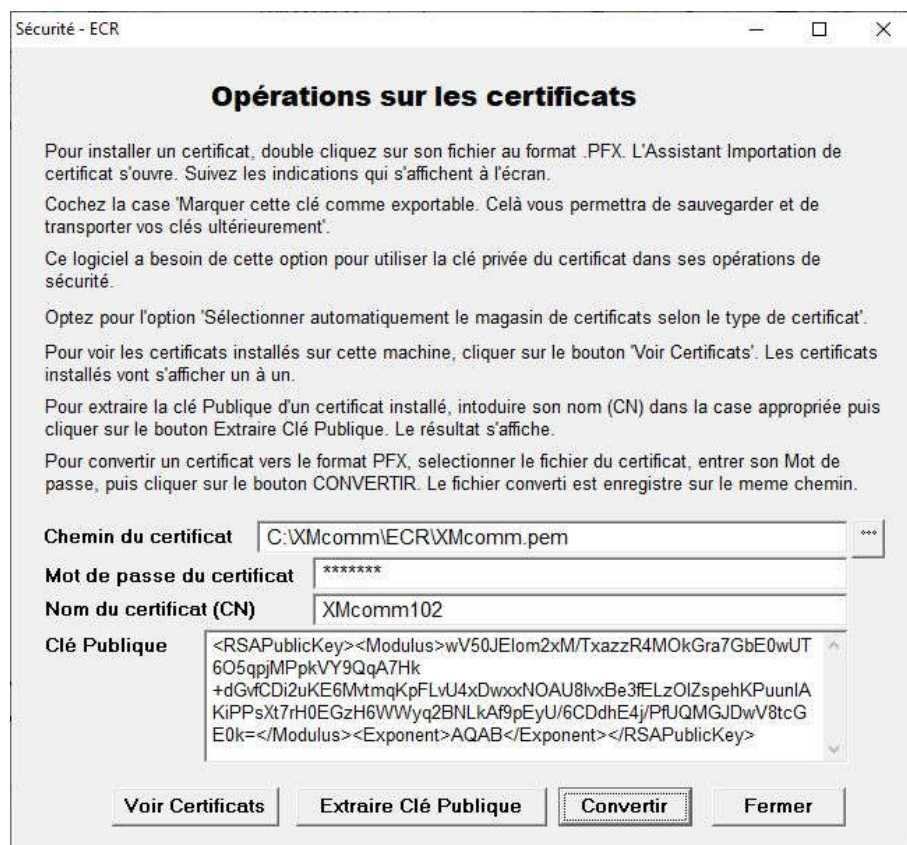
Sécurité - ECR

Opérations sur les certificats

Pour installer un certificat, double cliquez sur son fichier au format .PFX. L'Assistant Importation de certificat s'ouvre. Suivez les indications qui s'affichent à l'écran.

Cochez la case 'Marquer cette clé comme exportable. Celà vous permettra de sauvegarder et de transporter vos clés ultérieurement'.

Ce logiciel a besoin de cette option pour utiliser la clé privée du certificat dans ses opérations de sécurité.

Optez pour l'option 'Sélectionner automatiquement le magasin de certificats selon le type de certificat'.

Pour voir les certificats installés sur cette machine, cliquer sur le bouton 'Voir Certificats'. Les certificats installés vont s'afficher un à un.

Pour extraire la clé Publique d'un certificat installé, intoduire son nom (CN) dans la case appropriée puis cliquer sur le bouton Extraire Clé Publique. Le résultat s'affiche.

Pour convertir un certificat vers le format PFX, selectionner le fichier du certificat, entrer son Mot de passe, puis cliquer sur le bouton CONVERTIR. Le fichier converti est enregistre sur le meme chemin.

Chemin du certificat C:\XMcomm\ECR\XMcomm.pem ...

Mot de passe du certificat *******

Nom du certificat (CN) XMcomm102

Clé Publique <RSAPublicKey><Modulus>wV50JElom2xM/TxazzR4MOkGra7GbE0wUT6O5qpjMPpkVY9QqA7Hk+dGvfCDi2uKE6MvtmqKpFLvU4xDwxxNOAU8lvxBe3fELzOIZspehKPuunIAKiPPsXt7rH0EGzH6WWyq2BNLkAf9pEyU/6CDdhE4j/PfUQMGJDwV8tcGE0k=</Modulus><Exponent>AQAB</Exponent></RSAPublicKey>

Voir Certificats Extraire Clé Publique Convertir Fermer